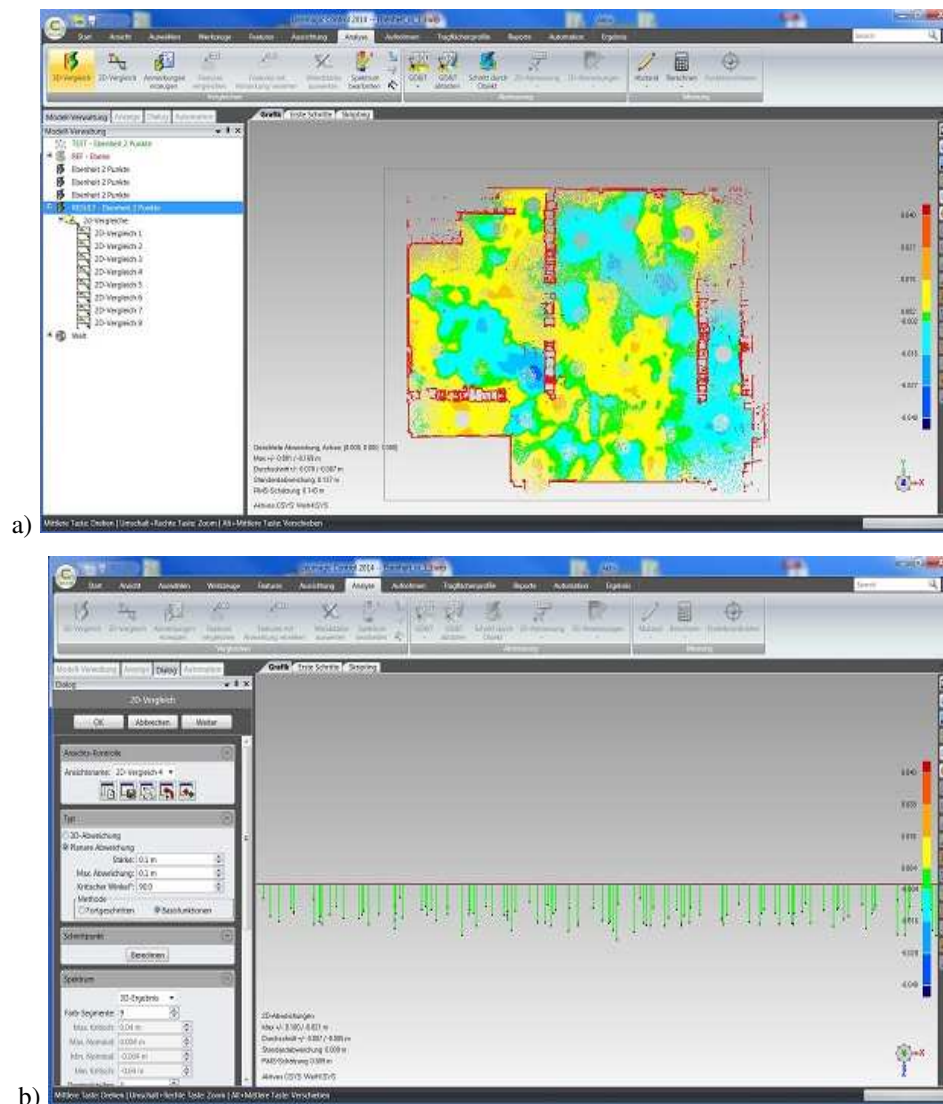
Geomagic Control 2014 - Ebenheit ... 3.wrp

Start Ansicht Auswählen Werkzeuge Features Ausrichtung Analyse Aufnehmen Tragflächenprofile Reports Automation Ergebnis

3D-Vergleich 2D-Vergleich Anmerkungen anzeigen Features vergleichen Features mit Verbindung vergleichen Merkmale auswerten Spektrum bearbeiten GD&T GD&T ableiten Schnitt durch Objekt 2D-Bemaßung 3D-Bemaßungen Messen Berechnen

Vergleichen Bemaßung Messung

Modell-Verwaltung Anzeige Dialog Automation

Modell-Verwaltung

TEST - Ebenheit 2 Punkte
REF - Ebene
Ebenheit 2 Punkte
Ebenheit 2 Punkte
Ebenheit 2 Punkte
RESULT - Ebenheit 2 Punkte
2D-Vergleiche
2D-Vergleich 1
2D-Vergleich 2
2D-Vergleich 3
2D-Vergleich 4
2D-Vergleich 5
2D-Vergleich 6
2D-Vergleich 7
2D-Vergleich 8
Welt

Grafik Erste Schritte Skripting

0.040
0.027
0.015
0.002
-0.002
-0.015
-0.027
-0.040

Deskriptive Abweichung, Achsen: [0.000, 0.000, 1.000]
Max +/- 0.081 / -0.169 m
Durchschnitt +/- 0.078 / -0.087 m
Standardabweichung: 0.107 m
RMS-Schätzung: 0.143 m

Aktives CSYS: WeltCSYS

a) Mittlere Taste: Drehen | Umschalt+Rechte Taste: Zoom | Alt+Mittlere Taste: Verschieben

Geomagic Control 2014 - Ebenheit ... 3.wrp

Start Ansicht Auswählen Werkzeuge Features Ausrichtung Analyse Aufnehmen Tragflächenprofile Reports Automation Ergebnis

Modell-Verwaltung Anzeige Dialog Automation

Dialog

2D-Vergleich

OK Abbrechen Weiter

Ansichts-Kontrolle
Ansichtname: 2D-Vergleich 4

Typ
3D-Abweichung
Planare Abweichung
Stärke: 0.1 m
Max. Abweichung: 0.2 m
Kritischer Winkel°: 90.0
Methode
Fortgeschritten Basisfunktionen

Schnittpunkte
Berechnen

Spektrum
2D-Ergebnis
Farb-Segmente: 9
Max. Kritisch: 0.04 m
Max. Nominal: 0.004 m
Min. Nominal: -0.004 m
Min. Kritisch: -0.04 m

Grafik Erste Schritte Skripting

0.040
0.031
0.013
0.004
-0.004
-0.013
-0.028
-0.040

2D-Abweichungen
Max +/- 0.100 / -0.021 m
Durchschnitt +/- 0.007 / -0.008 m
Standardabweichung: 0.009 m
RMS-Schätzung: 0.009 m

Aktives CSYS: WeltCSYS

b) Mittlere Taste: Drehen | Umschalt+Rechte Taste: Zoom | Alt+Mittlere Taste: Verschieben